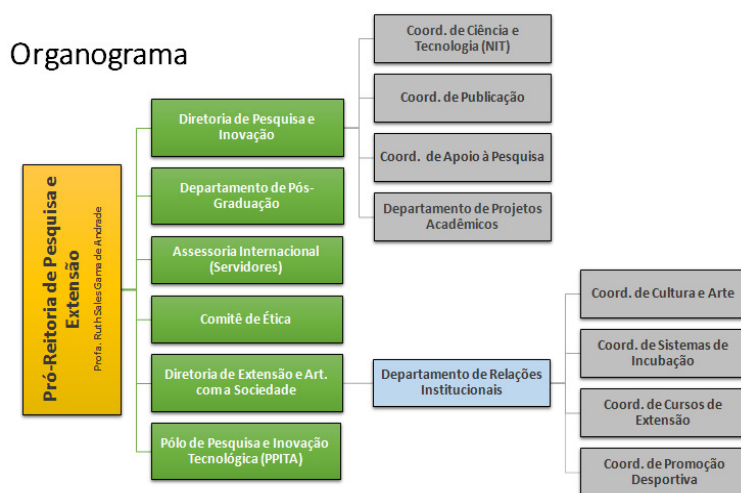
Organograma

Pró-Reitoria de Pesquisa e Extensão
Profa. Ruth Sales Gama de Andrade

Diretoria de Pesquisa e Inovação

Coord. de Ciência e Tecnologia (NIT)

Coord. de Publicação

Coord. de Apoio à Pesquisa

Departamento de Projetos Acadêmicos

Departamento de Pós-Graduação

Assessoria Internacional (Servidores)

Comitê de Ética

Diretoria de Extensão e Art. com a Sociedade

Departamento de Relações Institucionais

Coord. de Cultura e Arte

Coord. de Sistemas de Incubação

Coord. de Cursos de Extensão

Coord. de Promoção Desportiva

Pólo de Pesquisa e Inovação Tecnológica (PPITA)